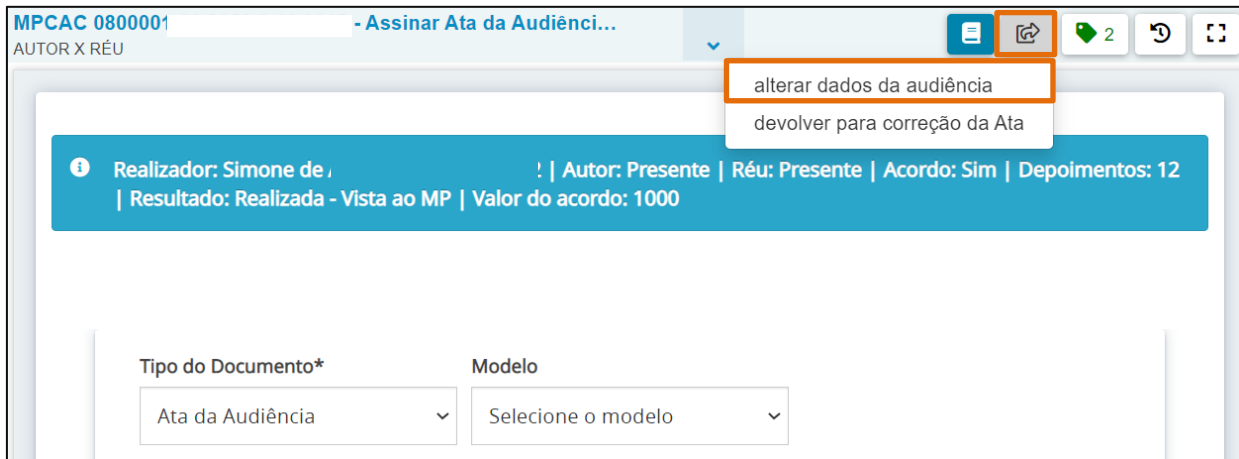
MPCAC 080000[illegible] - Assinar Ata da Audiênci...
AUTOR X RÉU

2

alterar dados da audiência
devolver para correção da Ata

Realizador: Simone de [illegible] | Autor: Presente | Réu: Presente | Acordo: Sim | Depoimentos: 12 | Resultado: Realizada - Vista ao MP | Valor do acordo: 1000

Tipo do Documento*
Ata da Audiência

Modelo
Selecione o modelo